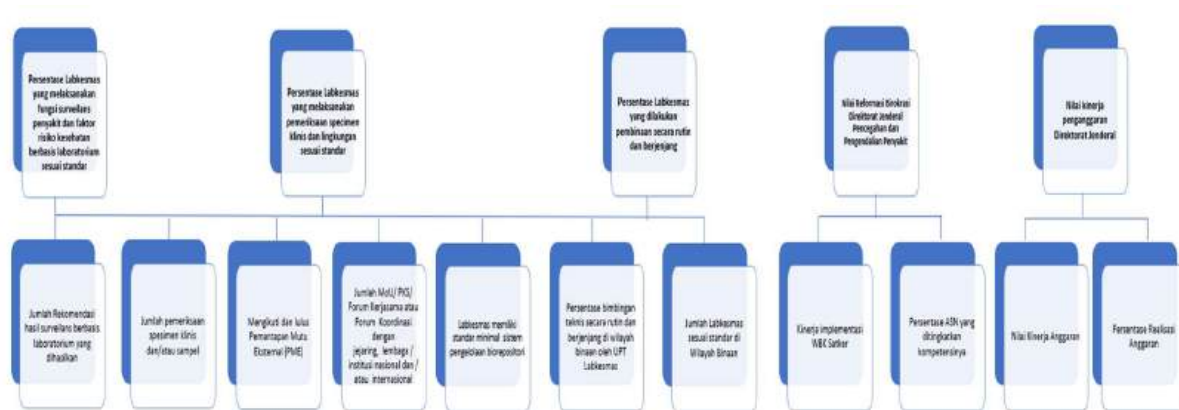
Persentase Labkesmas yang melaksanakan fungsi surveilans penyakit dan faktor risiko kesehatan berbasis laboratorium sesuai standar

Persentase Labkesmas yang melaksanakan pemeriksaan specimen klinis dan lingkungan sesuai standar

Persentase Labkesmas yang dilakukan pembinaan secara rutin dan berjenjang

Nilai Reformasi Birokrasi Direktorat Jenderal Pencegahan dan Pengendalian Penyakit

Nilai kinerja penganggaran Direktorat Jenderal

Jumlah Rekomendasi hasil surveilans berbasis laboratorium yang dihasilkan

Jumlah pemeriksaan spesimen klinis dan/atau sampel

Mengikuti dan lulus Pemantapan Mutu Eksternal (PME)

Jumlah MoU/ PKS/ Forum Kerjasama atau Forum Koordinasi dengan jejaring, lembaga / institusi nasional dan / atau internasional

Labkesmas memiliki standar minimal sistem pengelolaan biorepositori

Persentase bimbingan teknis secara rutin dan berjenjang di wilayah binaan oleh UPT Labkesmas

Jumlah Labkesmas sesuai standar di Wilayah Binaan

Kinerja implementasi WBK Satker

Persentase ASN yang ditingkatkan kompetensinya

Nilai Kinerja Anggaran

Persentase Realisasi Anggaran